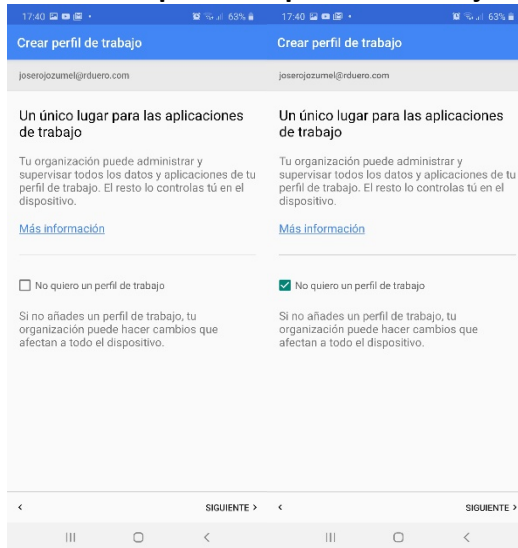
17:40 63%

Crear perfil de trabajo

joserojozumel@rduero.com

Un único lugar para las aplicaciones de trabajo

Tu organización puede administrar y supervisar todos los datos y aplicaciones de tu perfil de trabajo. El resto lo controlas tú en el dispositivo.

Más información

No quiero un perfil de trabajo

Si no añades un perfil de trabajo, tu organización puede hacer cambios que afectan a todo el dispositivo.

<

SIGUIENTE >

17:40 63%

Crear perfil de trabajo

joserojozumel@rduero.com

Un único lugar para las aplicaciones de trabajo

Tu organización puede administrar y supervisar todos los datos y aplicaciones de tu perfil de trabajo. El resto lo controlas tú en el dispositivo.

Más información

No quiero un perfil de trabajo

Si no añades un perfil de trabajo, tu organización puede hacer cambios que afectan a todo el dispositivo.

<

SIGUIENTE >